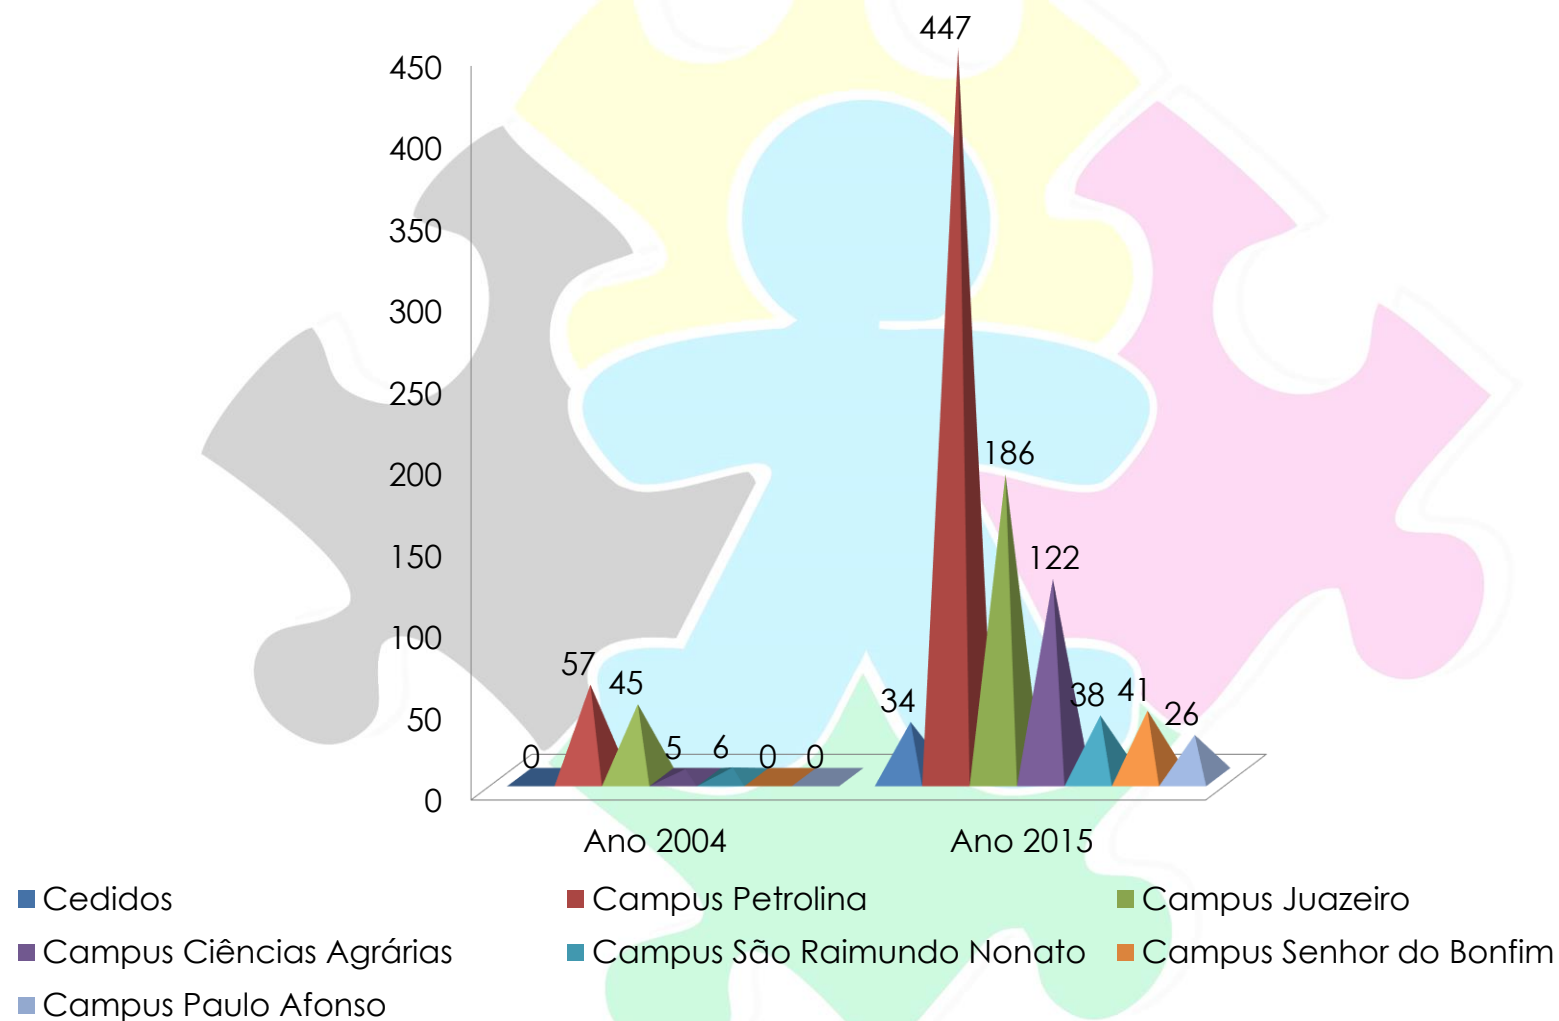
450
400
350
300
250
200
150
100
50
0

447
186
122
57
45
34
38
41
26
0
5
6
0
0

Ano 2004
Ano 2015

Cedidos
Campus Petrolina
Campus Juazeiro
Campus Ciências Agrárias
Campus São Raimundo Nonato
Campus Senhor do Bonfim
Campus Paulo Afonso